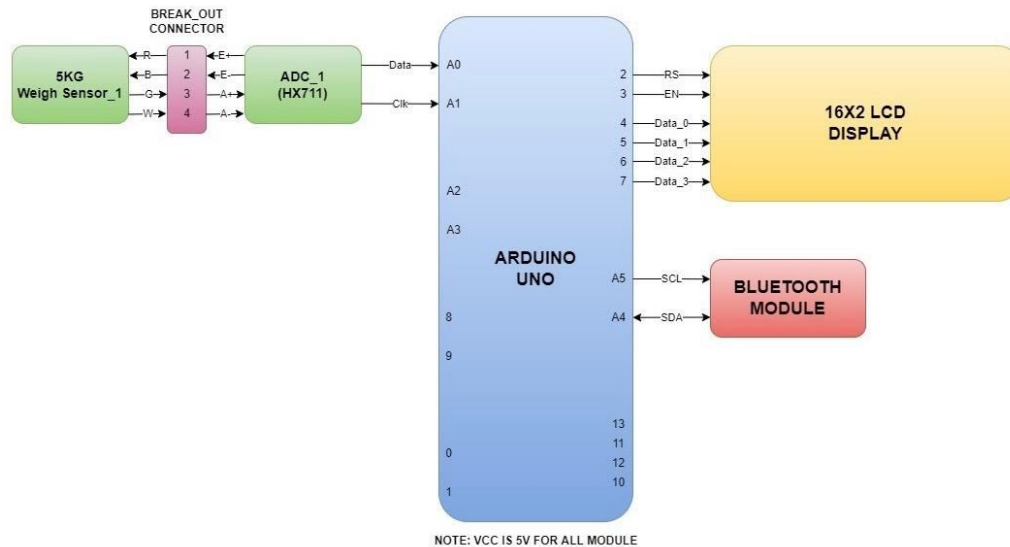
BREAK_OUT CONNECTOR

5KG Weigh Sensor_1

R
B
G
W

1
2
3
4

E+
E-
A+
A-

ADC_1 (HX711)

Data
Clk

A0
A1
A2
A3

ARDUINO UNO

8
9
0
1

2
3
4
5
6
7

RS
EN
Data_0
Data_1
Data_2
Data_3

16X2 LCD DISPLAY

A5
A4

SCL
SDA

BLUETOOTH MODULE

13
11
12
10

NOTE: VCC IS 5V FOR ALL MODULE